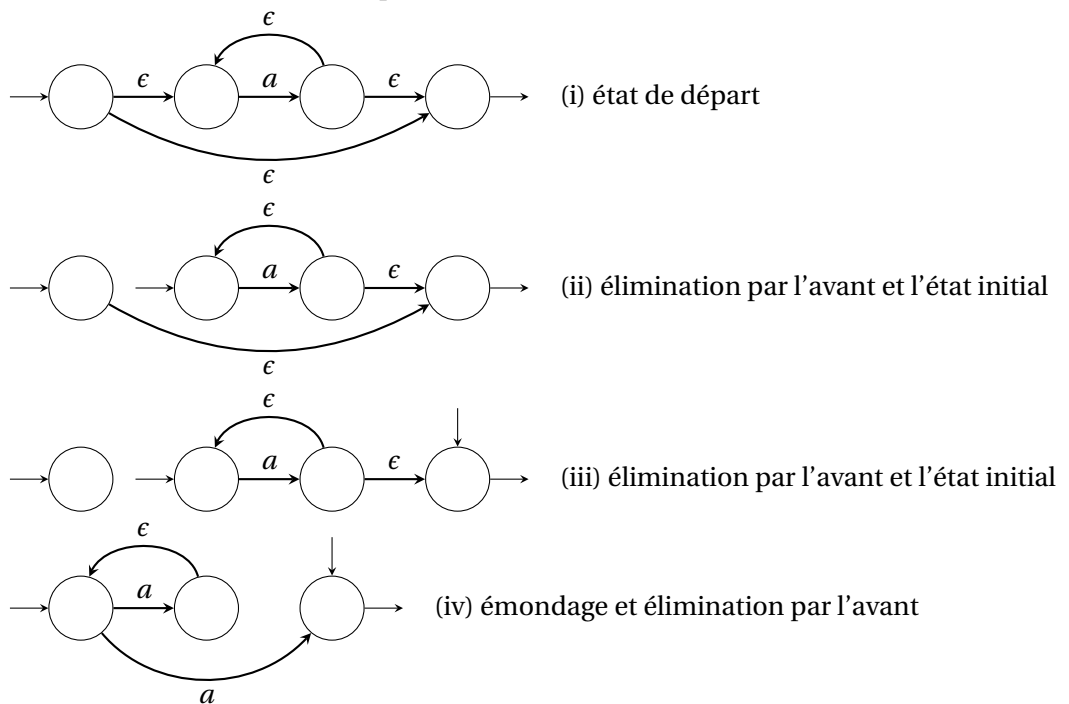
$\epsilon$

$\epsilon$ $a$ $\epsilon$

$\epsilon$

(i) état de départ

$\epsilon$

$a$ $\epsilon$

$\epsilon$

(ii) élimination par l'avant et l'état initial

$\epsilon$

$a$ $\epsilon$

(iii) élimination par l'avant et l'état initial

$\epsilon$

$a$

$a$

(iv) émondage et élimination par l'avant